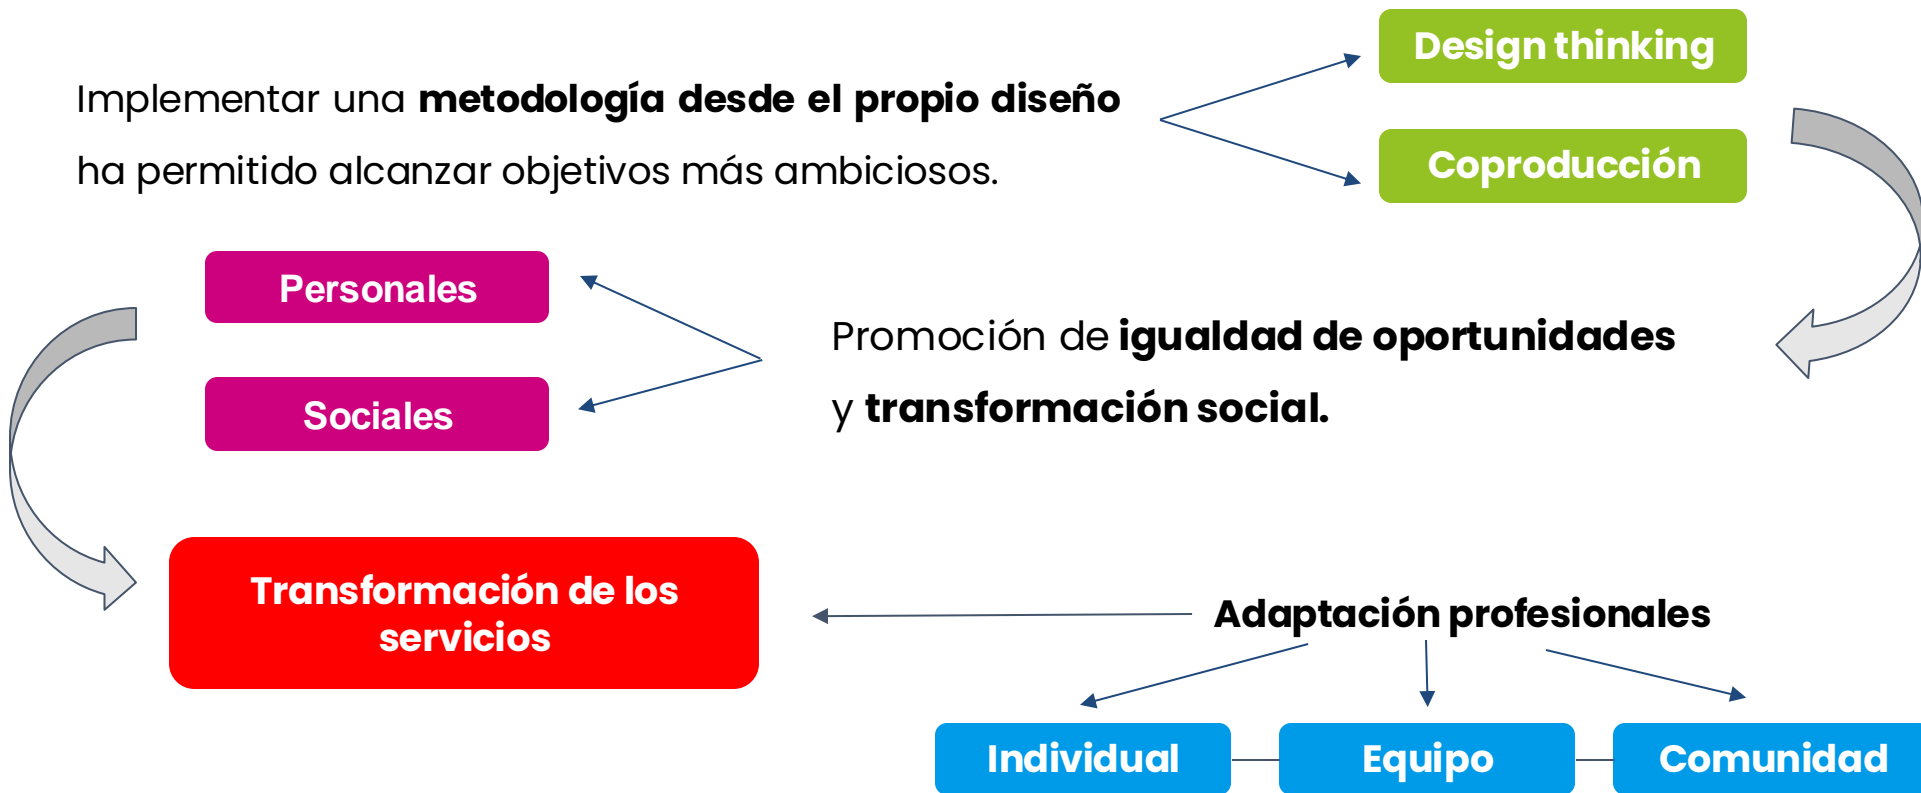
Implementar una **metodología desde el propio diseño** ha permitido alcanzar objetivos más ambiciosos.

Design thinking

Coproducción

Personales

Sociales

Promoción de **igualdad de oportunidades** y **transformación social.**

Transformación de los servicios

Adaptación profesionales

Individual

Equipo

Comunidad